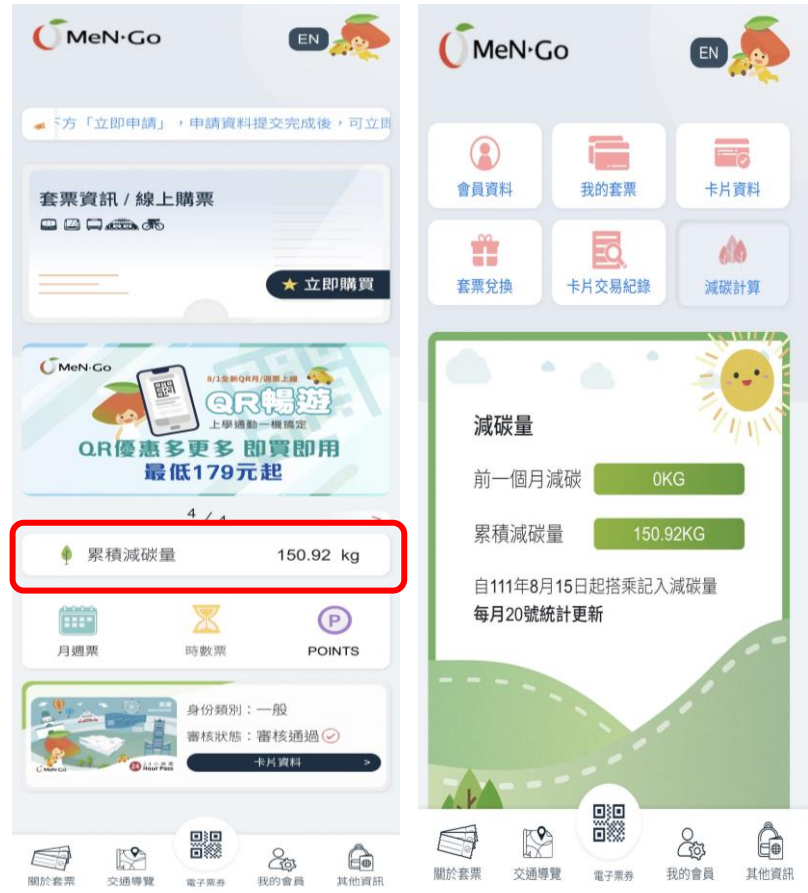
MeN·Go
EN

下方「立即申請」，申請資料提交完成後，可立即

套票資訊 / 線上購票

★ 立即購買

MeN·Go
8/1全新QR月/週票上線
QR暢遊
上學通勤一機搞定
QR優惠多更多 即買即用
最低179元起

4 / 4

累積減碳量 150.92 kg

月週票
時數票
POINTS

MeN·Go
24 Hour Pass
身份類別：一般
審核狀態：審核通過
卡片資料 >

關於套票
交通導覽
電子票券
我的會員
其他資訊

MeN·Go
EN

會員資料
我的套票
卡片資料
套票兌換
卡片交易紀錄
減碳計算

減碳量
前一個月減碳 0KG
累積減碳量 150.92KG
自111年8月15日起搭乘記入減碳量
每月20號統計更新

關於套票
交通導覽
電子票券
我的會員
其他資訊